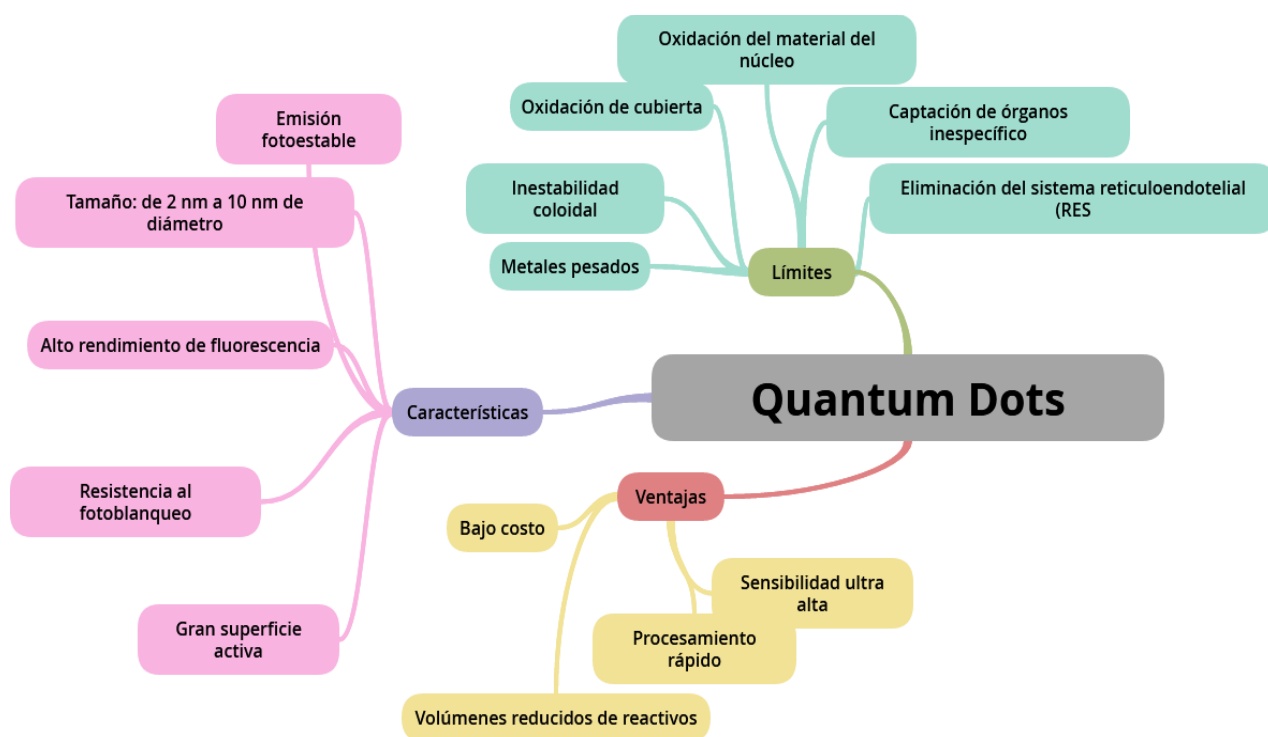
Quantum Dots

Límites

Oxidación del material del núcleo

Oxidación de cubierta

Captación de órganos inespecífico

Inestabilidad coloidal

Eliminación del sistema reticuloendotelial (RES

Metales pesados

Características

Emisión fotoestable

Tamaño: de 2 nm a 10 nm de diámetro

Alto rendimiento de fluorescencia

Resistencia al fotoblanqueo

Gran superficie activa

Ventajas

Bajo costo

Sensibilidad ultra alta

Procesamiento rápido

Volúmenes reducidos de reactivos